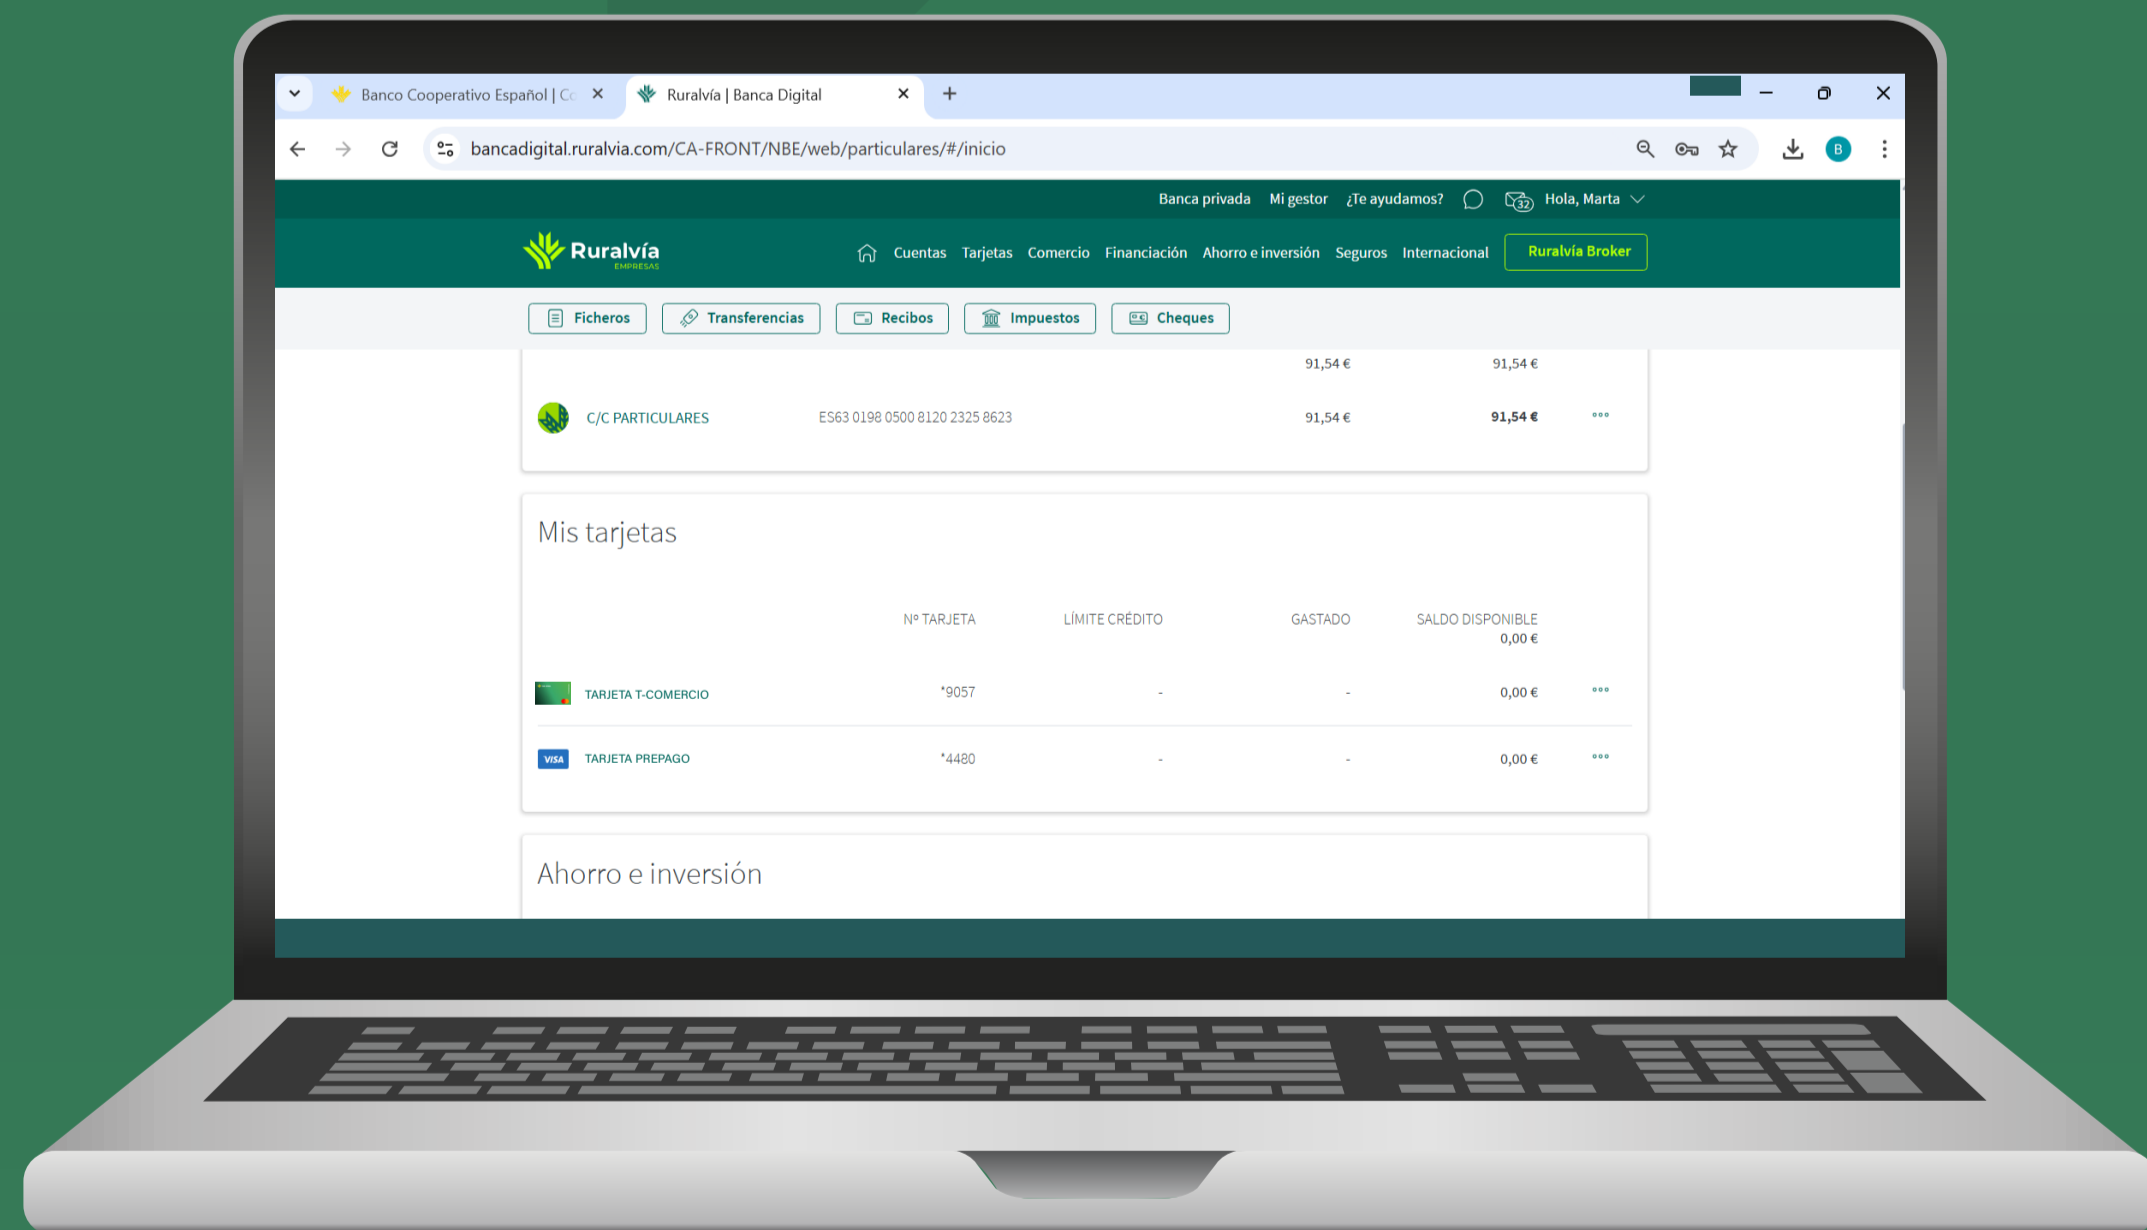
Banco Cooperativo Español | Cc ×

Ruralvía | Banca Digital ×

+

bancadigital.ruralvia.com/CA-FRONT/NBE/web/particulares/#/inicio

B

Banca privada Mi gestor ¿Te ayudamos? 32 Hola, Marta

Ruralvía EMPRESAS

Cuentas Tarjetas Comercio Financiación Ahorro e inversión Seguros Internacional Ruralvía Broker

Ficheros Transferencias Recibos Impuestos Cheques

91,54 € 91,54 €

C/C PARTICULARES ES63 0198 0500 8120 2325 8623 91,54 € 91,54 €

Mis tarjetas

| | Nº TARJETA | LÍMITE CRÉDITO | GASTADO | SALDO DISPONIBLE 0,00 € |
|---|---|---|---|---|
| TARJETA T-COMERCIO | *9057 | - | - | 0,00 € |
| VISA TARJETA PREPAGO | *4480 | - | - | 0,00 € |

Ahorro e inversión